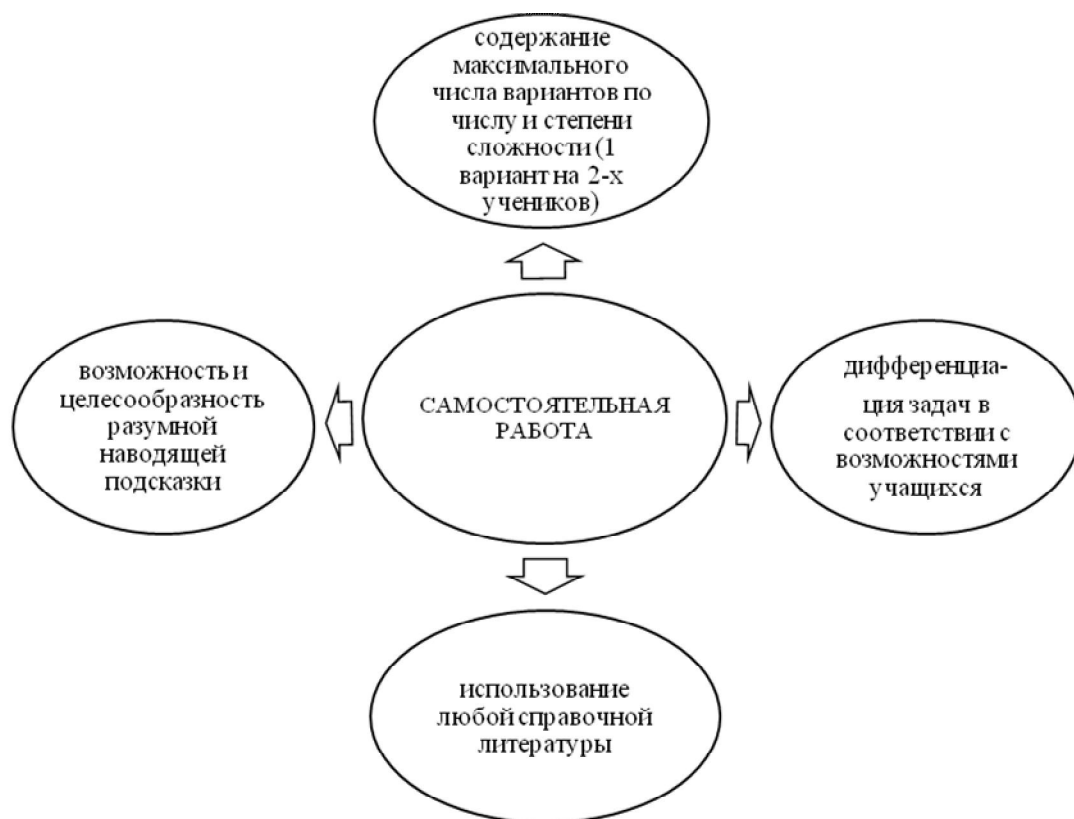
содержание максимального числа вариантов по числу и степени сложности (1 вариант на 2-х учеников)

возможность и целесообразность разумной наводящей подсказки

САМОСТОЯТЕЛЬНАЯ РАБОТА

дифференциация задач в соответствии с возможностями учащихся

использование любой справочной литературы